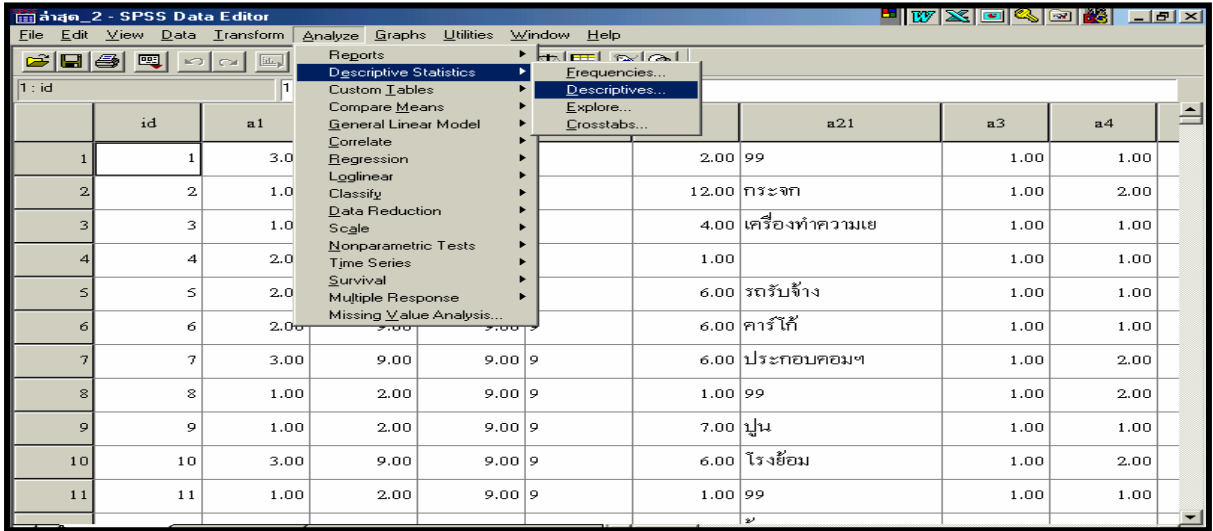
ล่าสุด_2 - SPSS Data Editor

File Edit View Data Transform Analyze Graphs Utilities Window Help

1 : id 1

Reports
Descriptive Statistics
Custom Tables
Compare Means
General Linear Model
Correlate
Regression
Loglinear
Classify
Data Reduction
Scale
Nonparametric Tests
Time Series
Survival
Multiple Response
Missing Value Analysis...

Frequencies...
Descriptives...
Explore...
Crosstabs...

| | id | a1 | | | | | a21 | a3 | a4 |
|---|---|---|---|---|---|---|---|---|---|
| 1 | 1 | 3.0 | | | | 2.00 | 99 | 1.00 | 1.00 |
| 2 | 2 | 1.0 | | | | 12.00 | กระจก | 1.00 | 2.00 |
| 3 | 3 | 1.0 | | | | 4.00 | เครื่องทำความเย | 1.00 | 1.00 |
| 4 | 4 | 2.0 | | | | 1.00 | | 1.00 | 1.00 |
| 5 | 5 | 2.0 | | | | 6.00 | รถรับจ้าง | 1.00 | 1.00 |
| 6 | 6 | 2.00 | 9.00 | 9.00 | 9 | 6.00 | คาร์โก้ | 1.00 | 1.00 |
| 7 | 7 | 3.00 | 9.00 | 9.00 | 9 | 6.00 | ประกอบคอมฯ | 1.00 | 2.00 |
| 8 | 8 | 1.00 | 2.00 | 9.00 | 9 | 1.00 | 99 | 1.00 | 2.00 |
| 9 | 9 | 1.00 | 2.00 | 9.00 | 9 | 7.00 | ปูน | 1.00 | 1.00 |
| 10 | 10 | 3.00 | 9.00 | 9.00 | 9 | 6.00 | โรงย้อม | 1.00 | 2.00 |
| 11 | 11 | 1.00 | 2.00 | 9.00 | 9 | 1.00 | 99 | 1.00 | 1.00 |